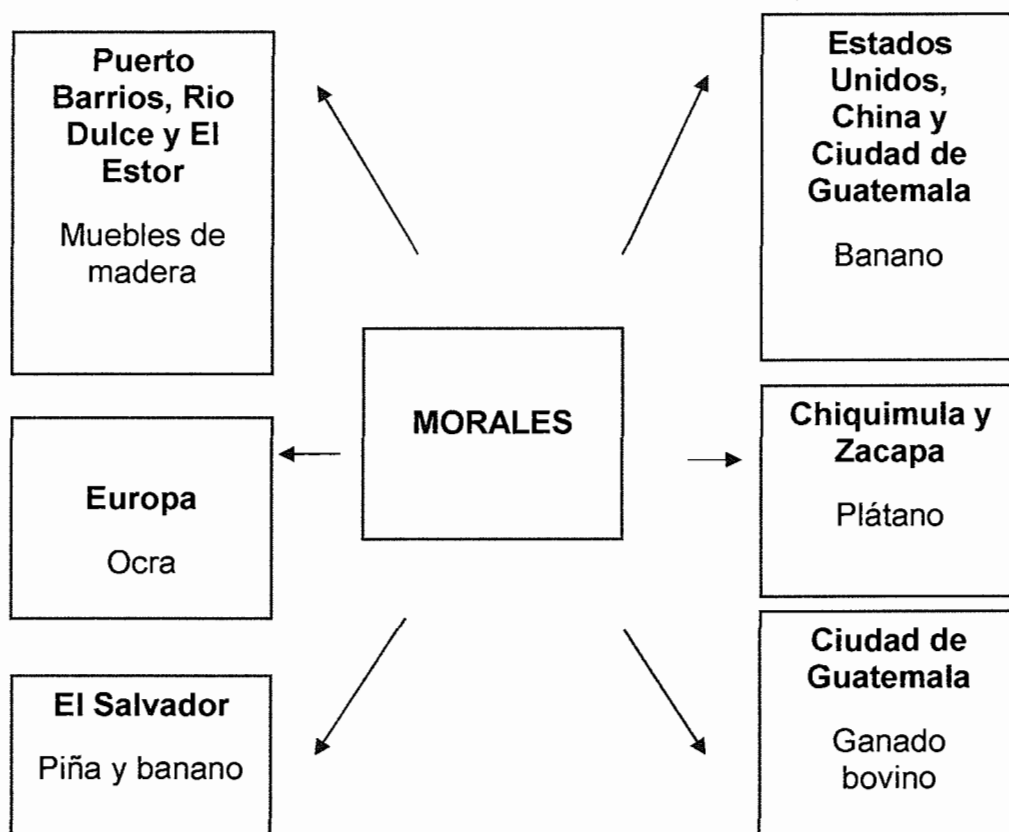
**Puerto Barrios, Rio Dulce y El Estor**

Muebles de madera

**Estados Unidos, China y Ciudad de Guatemala**

Banano

**MORALES**

**Europa**

Ocra

**Chiquimula y Zacapa**

Plátano

**El Salvador**

Piña y banano

**Ciudad de Guatemala**

Ganado bovino